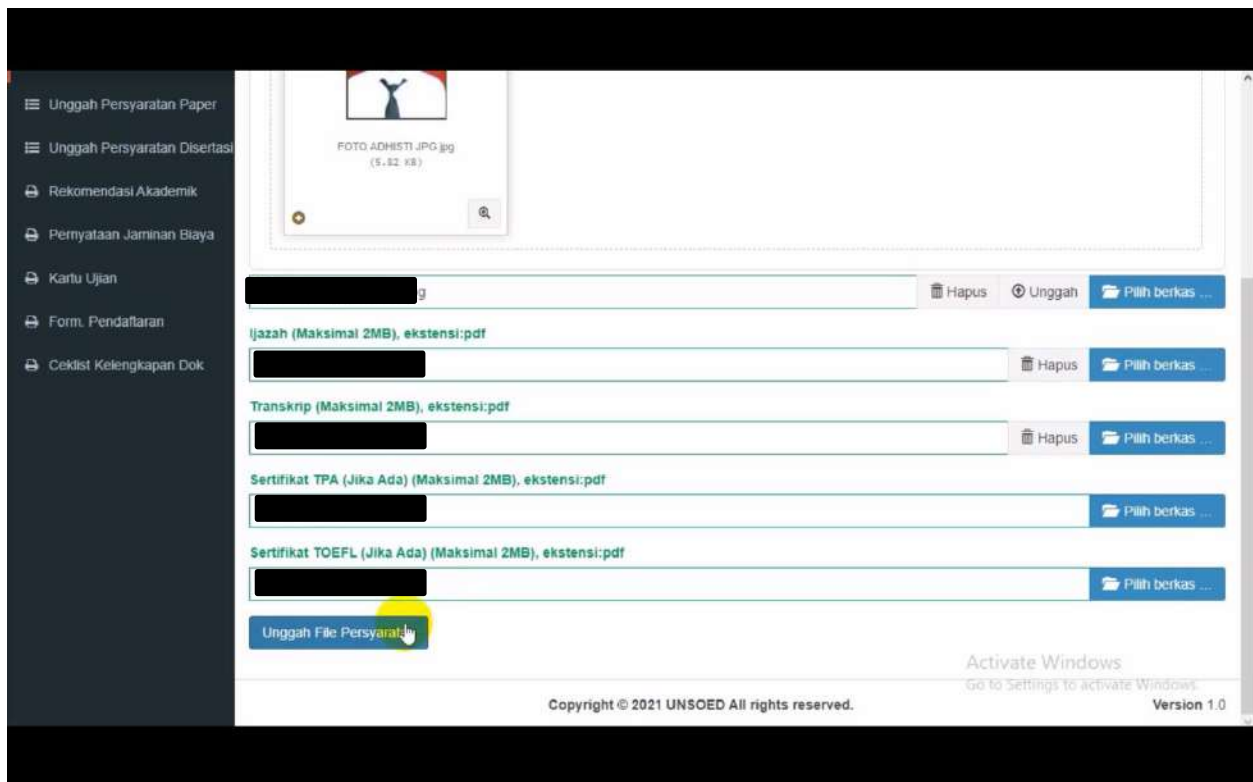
Unggah Persyaratan Paper
Unggah Persyaratan Disertasi
Rekomendasi Akademik
Pernyataan Jaminan Biaya
Kartu Ujian
Form. Pendaftaran
Ceklist Kelengkapan Dok

FOTO ADHISTI JPG.jpg
(5.82 KB)

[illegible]g
Hapus
Unggah
Pilih berkas ...

Ijazah (Maksimal 2MB), ekstensi:pdf
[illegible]
Hapus
Pilih berkas ...

Transkrip (Maksimal 2MB), ekstensi:pdf
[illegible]
Hapus
Pilih berkas ...

Sertifikat TPA (Jika Ada) (Maksimal 2MB), ekstensi:pdf
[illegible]
Pilih berkas ...

Sertifikat TOEFL (Jika Ada) (Maksimal 2MB), ekstensi:pdf
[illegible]
Pilih berkas ...

Unggah File Persyarat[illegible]

Activate Windows
Go to Settings to activate Windows.

Copyright © 2021 UNSOED All rights reserved.
Version 1.0